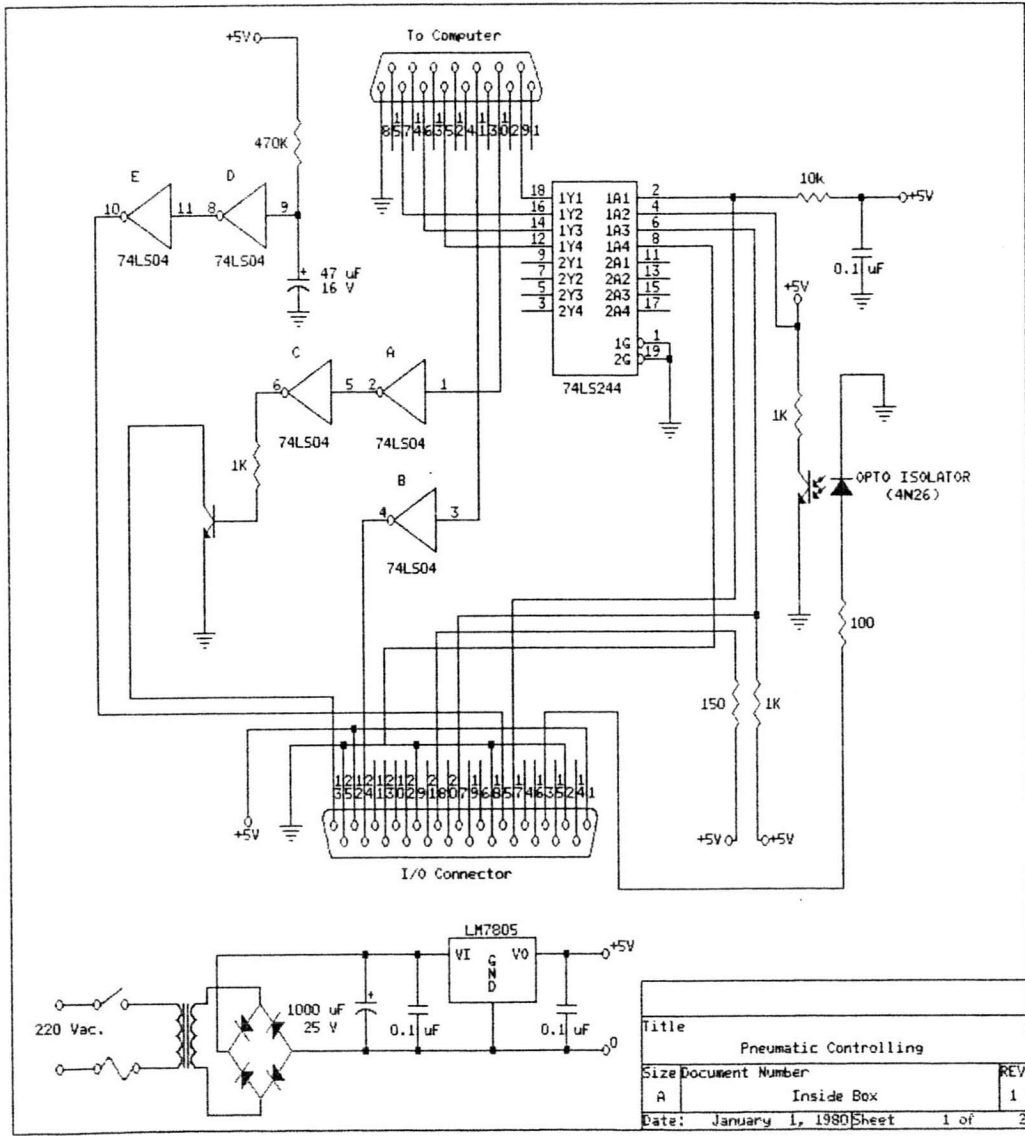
+5V
To Computer
470K
8 15 7 14 6 13 5 2 4 11 3 10 2 9 1
E
D
10
11
8
9
74LS04
74LS04
+ 47 uF
16 V
18 1Y1
16 1Y2
14 1Y3
12 1Y4
9 2Y1
7 2Y2
5 2Y3
3 2Y4
1A1 2
1A2 4
1A3 6
1A4 8
2A1 11
2A2 13
2A3 15
2A4 17
1G 1
2G 19
74LS244
10k
+5V
0.1 uF
+5V
C
A
6
5
2
1
74LS04
74LS04
1K
1K
B
4
3
74LS04
OPTO ISOLATOR
(4N26)
100
150
1K
13 25 12 24 11 23 10 22 9 21 8 20 7 19 6 18 5 17 4 16 3 15 2 14 1
+5V
+5V
+5V
I/O Connector
LM7805
VI
GND
VO
+5V
220 Vac.
1000 uF
25 V
0.1 uF
0.1 uF
0
Title
Pneumatic Controlling
Size
Document Number
REV
A
Inside Box
1
Date:
January 1, 1980
Sheet
1 of
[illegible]